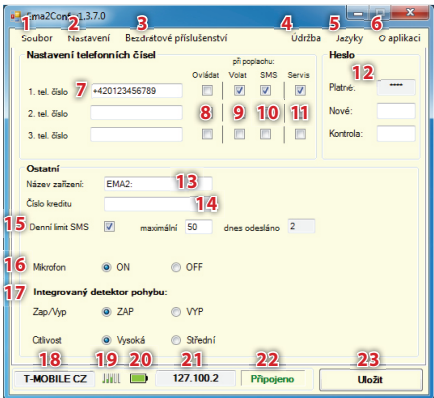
Ema2Config 1.3.7.0

1 Soubor 2 Nastavení 3 Bezdrátové příslušenství 4 Údržba 5 Jazyky 6 O aplikaci

Nastavení telefonních čísel

při poplachu:

Ovládat Volat SMS Servis

1. tel. číslo 7 +420123456789

2. tel. číslo 8 9 10 11

3. tel. číslo

Heslo

12

Platné: ****

Nové:

Kontrola:

Ostatní

Název zařízení: EMA2: 13

Číslo kreditu 14

15 Denní limit SMS maximální 50 dnes odesláno 2

16 Mikrofon ON OFF

17 Integrovaný detektor pohybu:

Zap/Vyp ZAP VYP

Citlivost Vysoká Střední

18 T-MOBILE CZ 19 20 21 127.100.2 22 Připojeno 23 Uložit